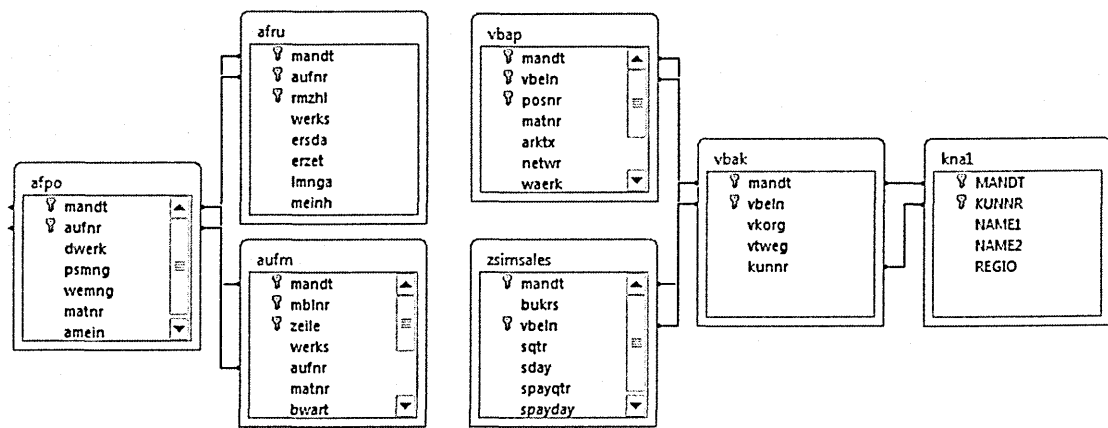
afru
mandt
aufnr
rmzhl
werks
ersda
erzet
lmnga
meinh

vbap
mandt
vbeln
posnr
matnr
arktx
netwr
waerk

afpo
mandt
aufnr
dwerk
psmng
wemng
matnr
amein

vbak
mandt
vbeln
vkorg
vtweg
kunnr

kna1
MANDT
KUNNR
NAME1
NAME2
REGIO

aufm
mandt
mblnr
zeile
werks
aufnr
matnr
bwart

zsimsales
mandt
bukrs
vbeln
sqtr
sday
spayqtr
spayday